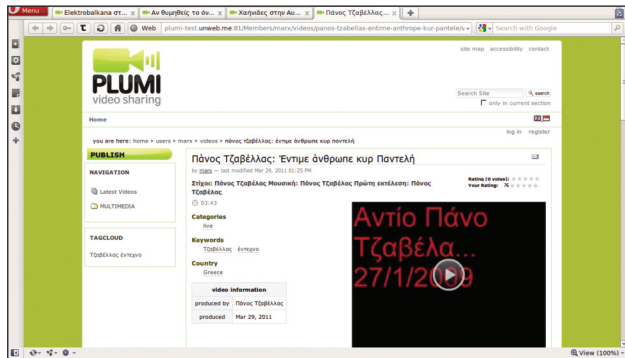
Menu | Elektrobalkana στ... | Αν θυμηθείς το όν... | Χαλκιδες στην Αυ... | Πάνος Τζαβέλλας: ... | +

Web | plumi-test.unweb.me:81/Members/marx/videos/panos-tzabellas-entime-anthrope-kur-pantele/v | Search with Google

site map | accessibility | contact

PLUMI
video sharing

Search Site | search
only in current section

Home

log in | register

you are here: home › users › marx › videos › πάνος τζαβέλλας: έντιμε άνθρωπε κυρ παντελή

PUBLISH

NAVIGATION

Latest Videos

MULTIMEDIA

TAGCLOUD

Τζαβέλλας έντεχνο

Πάνος Τζαβέλλας: Έντιμε άνθρωπε κυρ Παντελή

by marx — last modified Mar 29, 2011 01:25 PM

Rating (0 votes):
Your Rating:

Στίχοι: Πάνος Τζαβέλας Μουσική: Πάνος Τζαβέλας Πρώτη εκτέλεση: Πάνος Τζαβέλας

03:43

Categories
live

Keywords
Τζαβέλλας έντεχνο

Country
Greece

| video information | |
|---|---|
| produced by | Πάνος Τζαβέλλας |
| produced | Mar 29, 2011 |

Αντίο Πάνο Τζαβέλα... 27/1/2009

View (100%)